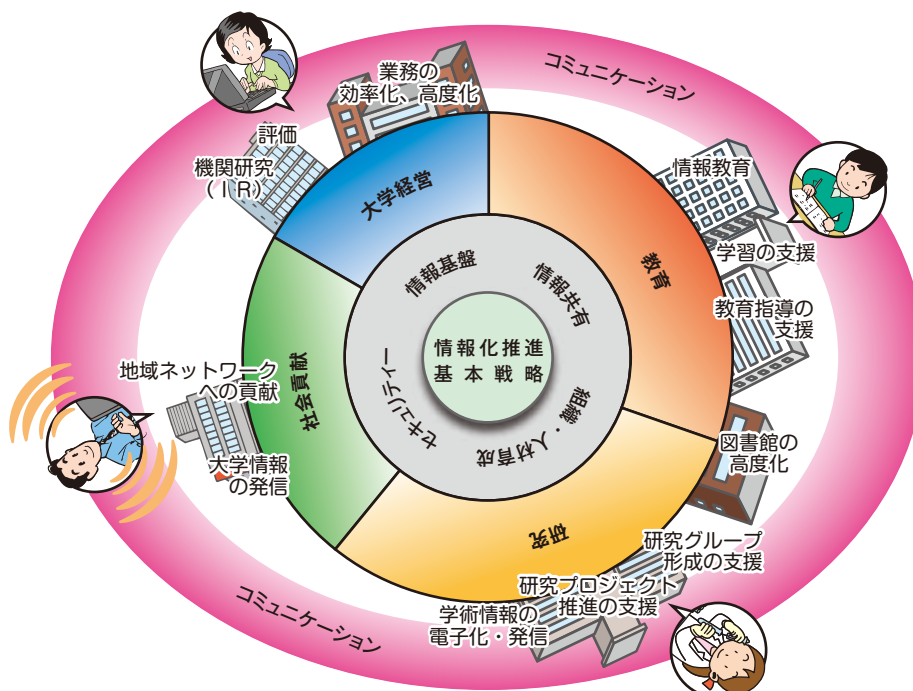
コミュニケーション

業務の
効率化、高度化

評価

機関研究
（ＩＲ）

大学経営

教育

情報教育

学習の支援

教育指導の
支援

図書館の
高度化

研究

研究グループ
形成の支援

研究プロジェクト
推進の支援

学術情報の
電子化・発信

社会貢献

地域ネットワーク
への貢献

大学情報
の発信

情報基盤

情報共有

組織・人材育成

セキュリティー

情報化推進
基本戦略

コミュニケーション